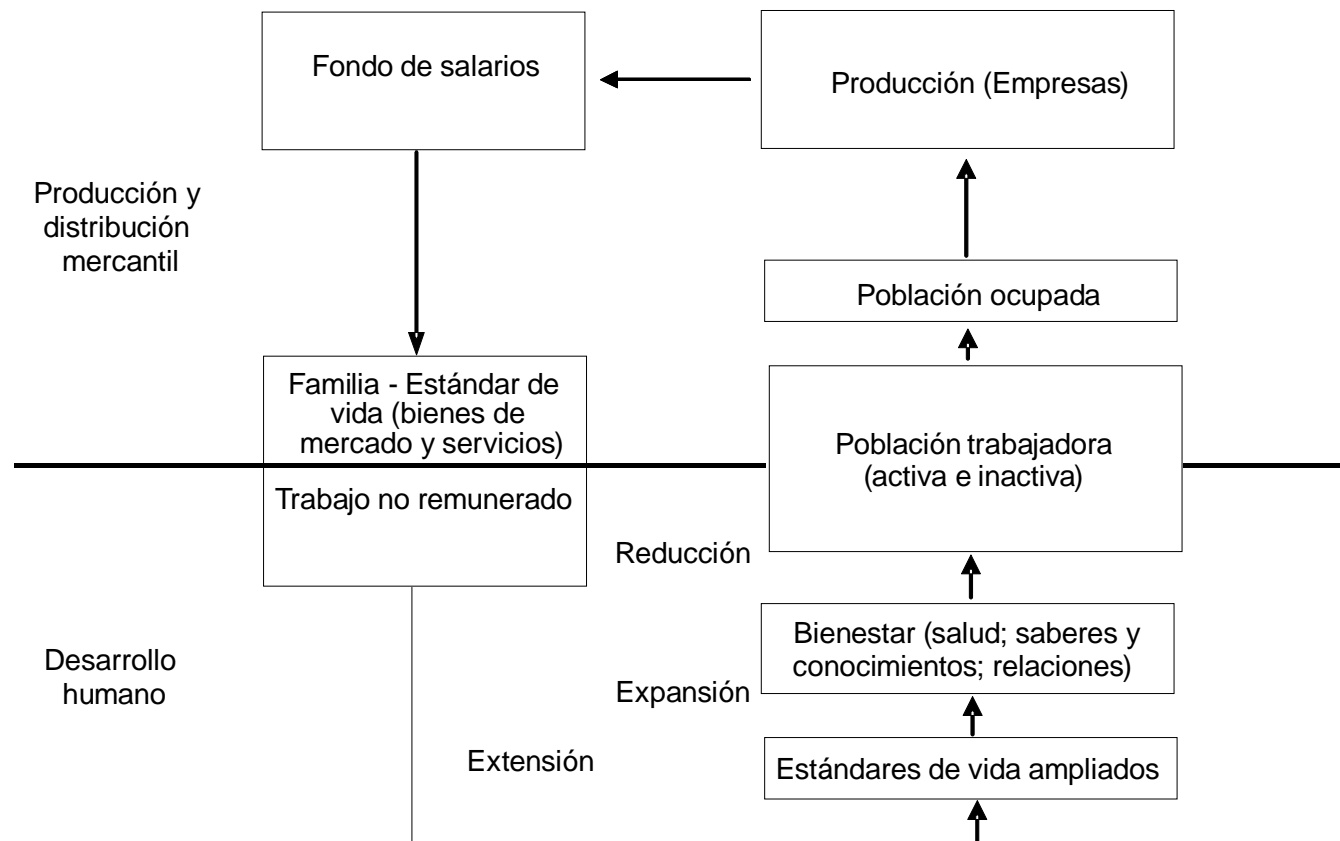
Fondo de salarios

Producción (Empresas)

Producción y distribución mercantil

Población ocupada

Familia - Estándar de vida (bienes de mercado y servicios)

Población trabajadora (activa e inactiva)

Trabajo no remunerado

Reducción

Bienestar (salud; saberes y conocimientos; relaciones)

Desarrollo humano

Expansión

Extensión

Estándares de vida ampliados